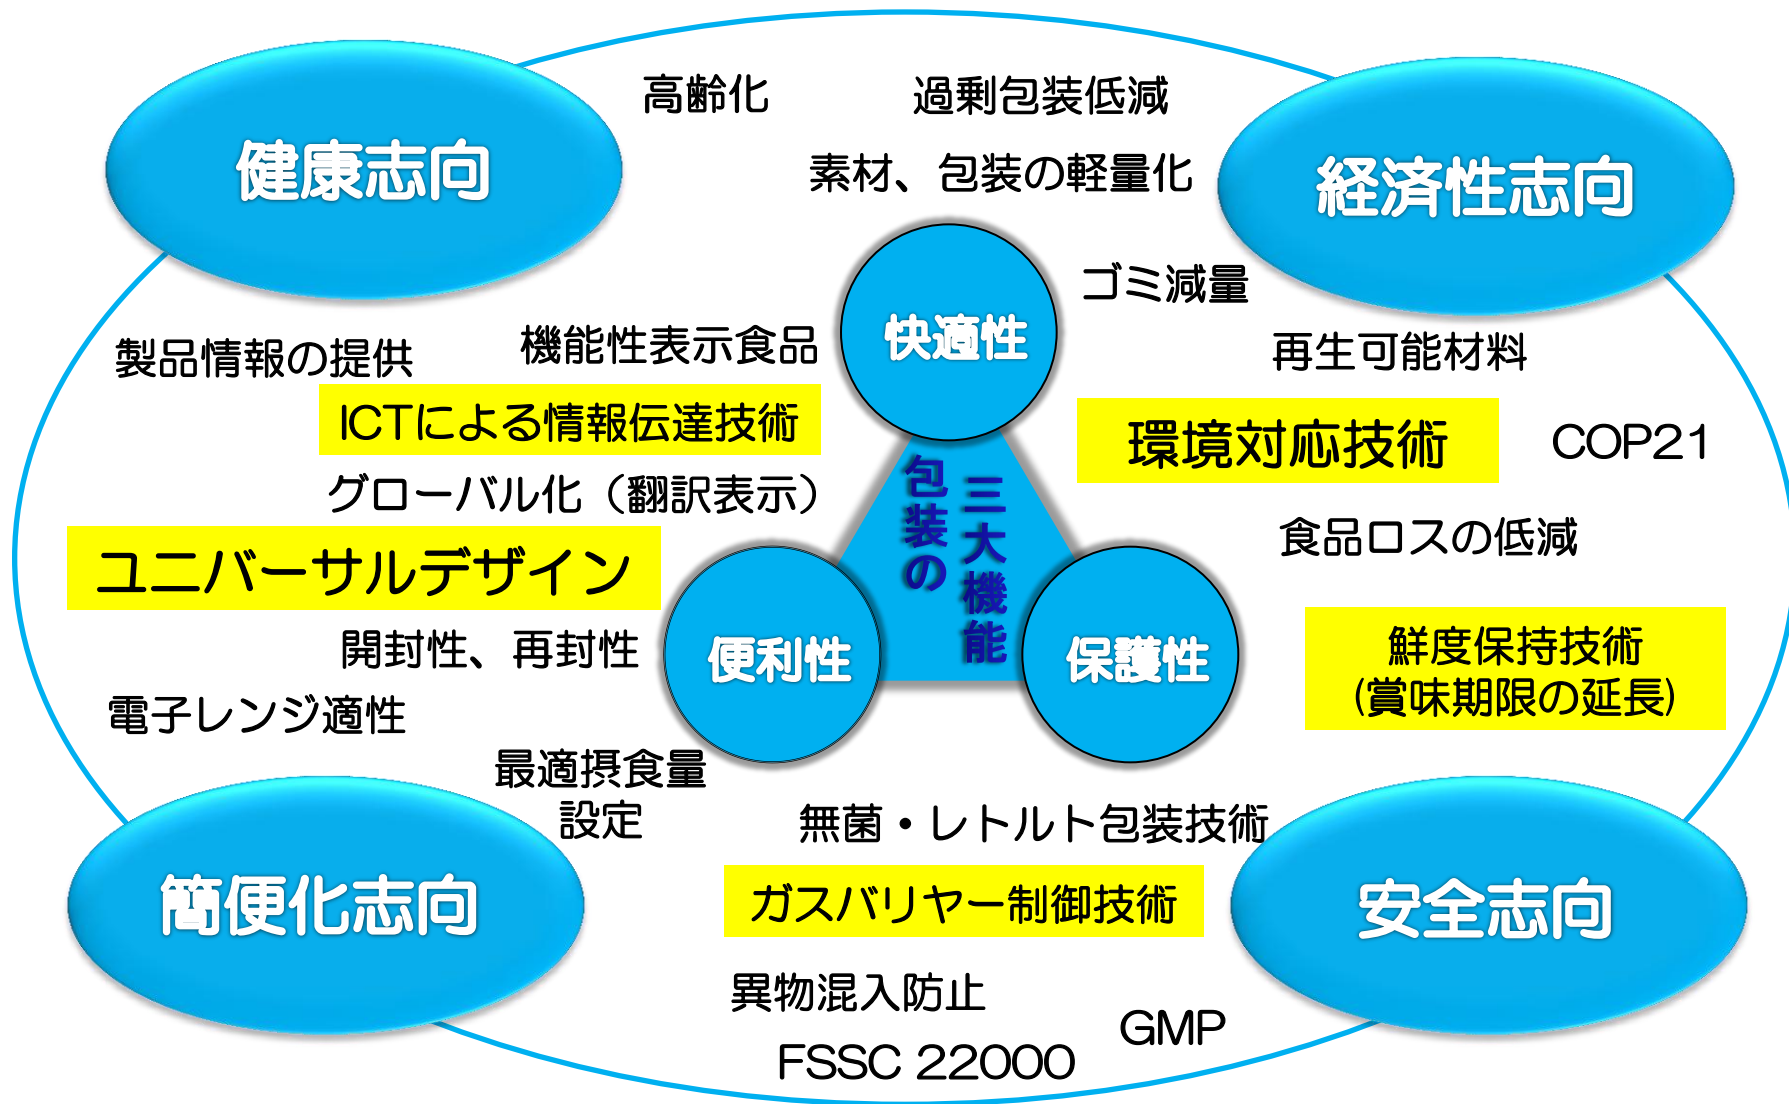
健康志向

高齢化

過剰包装低減

素材、包装の軽量化

経済性志向

ゴミ減量

再生可能材料

製品情報の提供

機能性表示食品

快適性

ICTによる情報伝達技術

環境対応技術

COP21

グローバル化（翻訳表示）

包装の三大機能

ユニバーサルデザイン

食品ロスの低減

開封性、再封性

便利性

保護性

鮮度保持技術
（賞味期限の延長）

電子レンジ適性

最適摂食量設定

無菌・レトルト包装技術

簡便化志向

ガスバリヤー制御技術

安全志向

異物混入防止

GMP

FSSC 22000